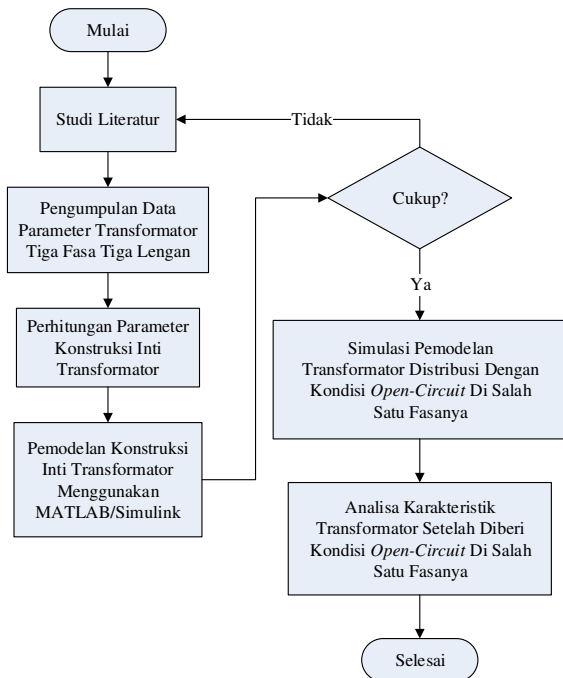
Mulai

Studi Literatur

Tidak

Cukup?

Pengumpulan Data Parameter Transformator Tiga Fasa Tiga Lengan

Ya

Perhitungan Parameter Konstruksi Inti Transformator

Simulasi Pemodelan Transformator Distribusi Dengan Kondisi *Open-Circuit* Di Salah Satu Fasanya

Pemodelan Konstruksi Inti Transformator Menggunakan MATLAB/Simulink

Analisa Karakteristik Transformator Setelah Diberi Kondisi *Open-Circuit* Di Salah Satu Fasanya

Selesai